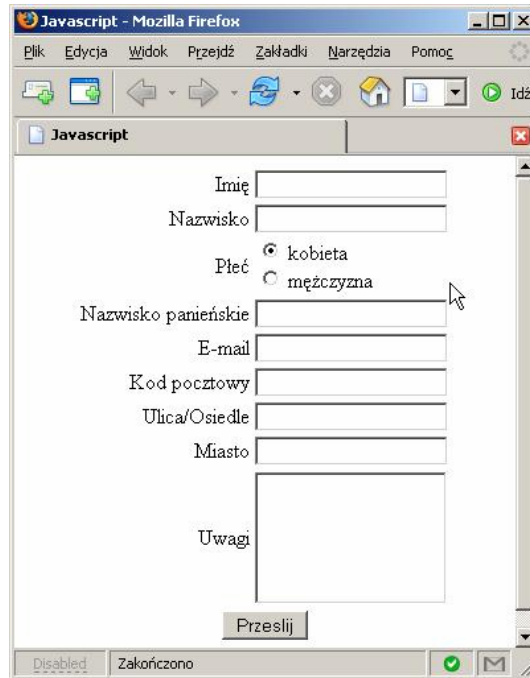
Javascript - Mozilla Firefox

Plik Edycja Widok Przejdź Zakładki Narzędzia Pomoc

Idź

Javascript

Imię

Nazwisko

Płeć kobieta mężczyzna

Nazwisko panieńskie

E-mail

Kod pocztowy

Ulica/Osiedle

Miasto

Uwagi

Przeslij

Disabled Zakończono